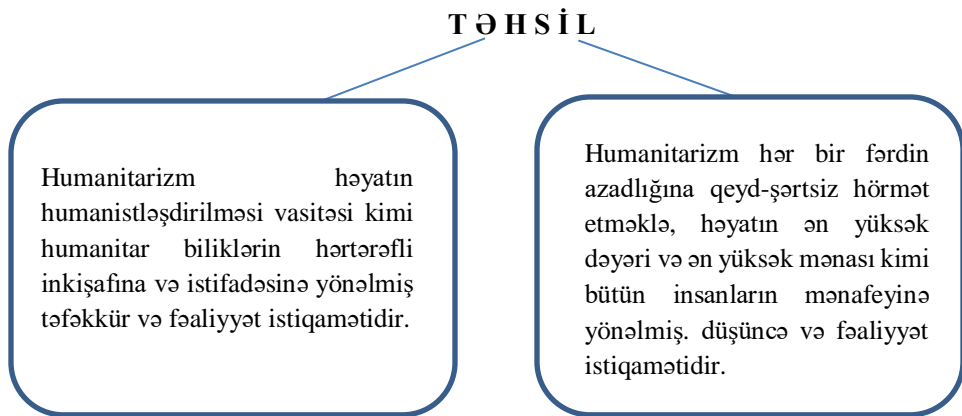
T Ə H S İ L

Humanitarizm həyatın humanistləşdirilməsi vasitəsi kimi humanitar biliklərin hərtərəfli inkişafına və istifadəsinə yönəlmiş təfəkkür və fəaliyyət istiqamətidir.

Humanitarizm hər bir fərdin azadlığına qeyd-şərtsiz hörmət etməklə, həyatın ən yüksək dəyəri və ən yüksək mənası kimi bütün insanların mənafeyinə yönəlmiş. düşüncə və fəaliyyət istiqamətidir.